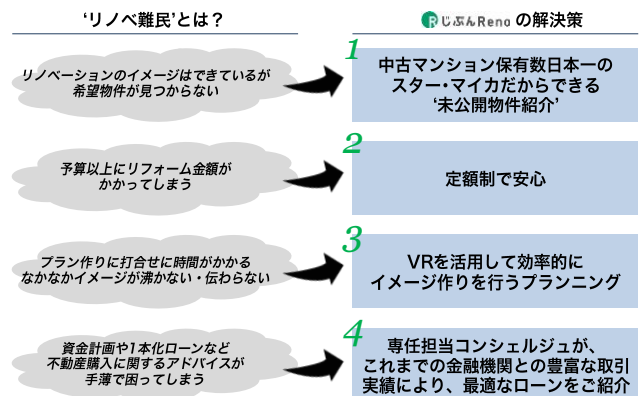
‘リノベ難民’とは？

じぶんReno の解決策

リノベーションのイメージはできているが希望物件が見つからない

1

中古マンション保有数日本一のスター・マイカだからできる‘未公開物件紹介’

予算以上にリフォーム金額がかかってしまう

2

定額制で安心

プラン作りに打合せに時間がかかるなかなかイメージが沸かない・伝わらない

3

VRを活用して効率的にイメージ作りを行うプランニング

資金計画や1本化ローンなど不動産購入に関するアドバイスが手薄で困ってしまう

4

専任担当コンシェルジュが、これまでの金融機関との豊富な取引実績により、最適なローンをご紹介